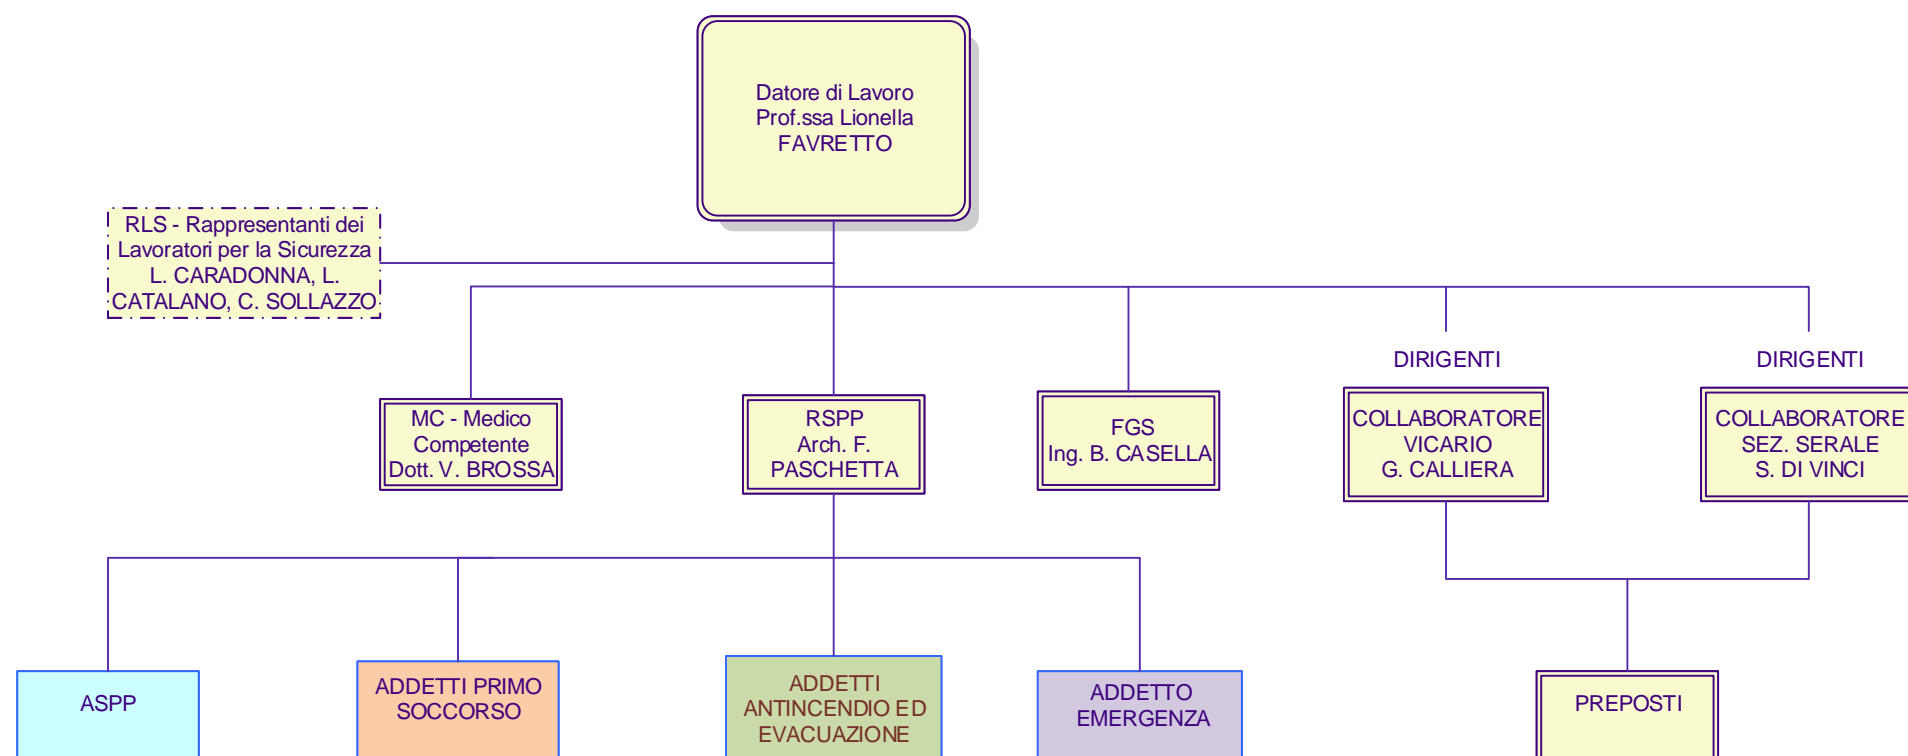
Datore di Lavoro
Prof.ssa Lionella
FAVRETTO

RLS - Rappresentanti dei Lavoratori per la Sicurezza L. CARADONNA, L. CATALANO, C. SOLLAZZO

DIRIGENTI

DIRIGENTI

MC - Medico Competente Dott. V. BROSSA

RSPP
Arch. F.
PASCHETTA

FGS
Ing. B. CASELLA

COLLABORATORE VICARIO G. CALLIERA

COLLABORATORE SEZ. SERALE S. DI VINCI

ASPP

ADDETTI PRIMO SOCCORSO

ADDETTI ANTINCENDIO ED EVACUAZIONE

ADDETTO EMERGENZA

PREPOSTI